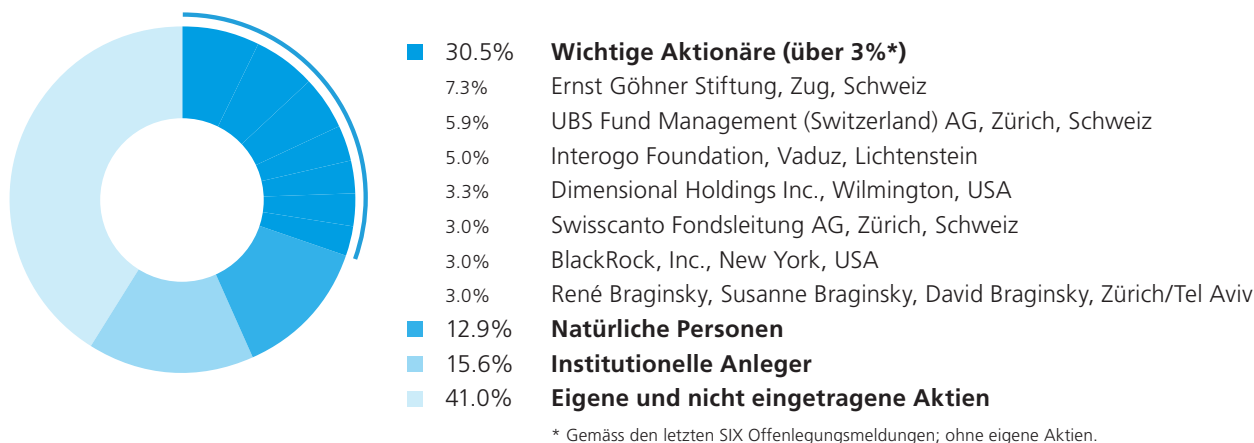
30.5% **Wichtige Aktionäre (über 3%*)**
7.3% Ernst Göhner Stiftung, Zug, Schweiz
5.9% UBS Fund Management (Switzerland) AG, Zürich, Schweiz
5.0% Interogo Foundation, Vaduz, Lichtenstein
3.3% Dimensional Holdings Inc., Wilmington, USA
3.0% Swisscanto Fondsleitung AG, Zürich, Schweiz
3.0% BlackRock, Inc., New York, USA
3.0% René Braginsky, Susanne Braginsky, David Braginsky, Zürich/Tel Aviv
12.9% **Natürliche Personen**
15.6% **Institutionelle Anleger**
41.0% **Eigene und nicht eingetragene Aktien**

* Gemäss den letzten SIX Offenlegungsmeldungen; ohne eigene Aktien.